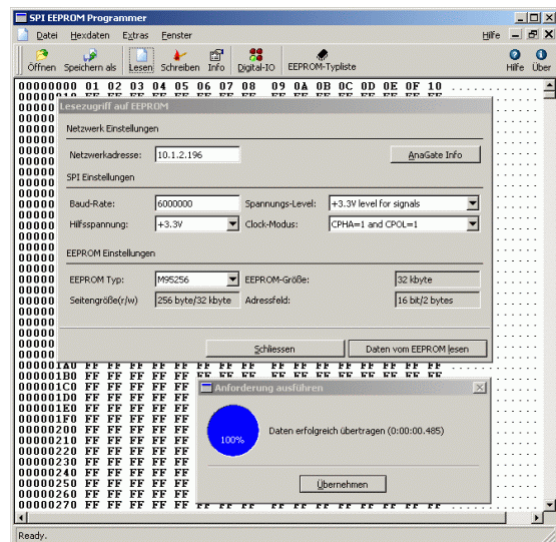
SPI EEPROM Programmer

Datei Hexdaten Extras Fenster Hilfe

Öffnen Speichern als Lesen Schreiben Info Digital-IO EEPROM-Typliste Hilfe Über

00000000 00 01 02 03 04 05 06 07 08 09 0A 0B 0C 0D 0E 0F 10

Lesezugriff auf EEPROM

Netzwerk Einstellungen

Netzwerkadresse: 10.1.2.196 AnaGate Info

SPI Einstellungen

Baud-Rate: 6000000 Spannungs-Level: +3.3V level for signals

Hilfsspannung: +3.3V Clock-Modus: CPHA=1 and CPOL=1

EEPROM Einstellungen

EEPROM Typ: M95256 EEPROM-Größe: 32 kbyte

Seitengröße(r/w) 256 byte/32 kbyte Adressfeld: 16 bit/2 bytes

Schliessen Daten vom EEPROM lesen

000001A0 FF FF FF FF FF FF FF FF FF FF FF FF FF FF FF FF
000001B0 FF FF FF FF FF FF FF FF FF FF FF FF FF FF FF FF
000001C0 FF FF FF FF FF
000001D0 FF FF FF FF FF
000001E0 FF FF FF FF FF
000001F0 FF FF FF FF FF
00000200 FF FF FF FF FF
00000210 FF FF FF FF FF
00000220 FF FF FF FF FF
00000230 FF FF FF FF FF
00000240 FF FF FF FF FF
00000250 FF FF FF FF FF
00000260 FF FF FF FF FF
00000270 FF FF FF FF FF FF FF FF FF FF FF FF FF FF FF FF

Anforderung ausführen

100%

Daten erfolgreich übertragen (0:00:00.485)

Übernehmen

Ready.